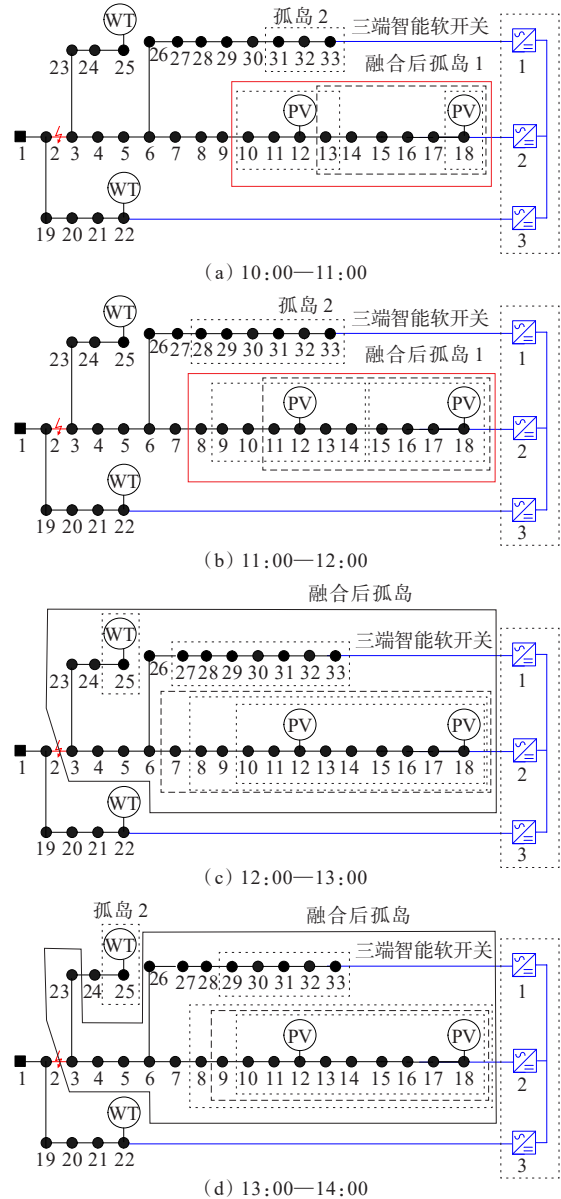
WT
23 24 25
26 27 28 29 30 31 32 33
孤岛 2
三端智能软开关
融合后孤岛 1
PV PV
1 2 3 4 5 6 7 8 9 10 11 12 13 14 15 16 17 18
WT
19 20 21 22
1
2
3
(a) 10:00—11:00

WT
23 24 25
26 27 28 29 30 31 32 33
孤岛 2
三端智能软开关
融合后孤岛 1
PV PV
1 2 3 4 5 6 7 8 9 10 11 12 13 14 15 16 17 18
WT
19 20 21 22
1
2
3
(b) 11:00—12:00

融合后孤岛
WT
23 24 25
26 27 28 29 30 31 32 33
三端智能软开关
PV PV
1 2 3 4 5 6 7 8 9 10 11 12 13 14 15 16 17 18
WT
19 20 21 22
1
2
3
(c) 12:00—13:00

孤岛 2
融合后孤岛
WT
23 24 25
26 27 28 29 30 31 32 33
三端智能软开关
PV PV
1 2 3 4 5 6 7 8 9 10 11 12 13 14 15 16 17 18
WT
19 20 21 22
1
2
3
(d) 13:00—14:00